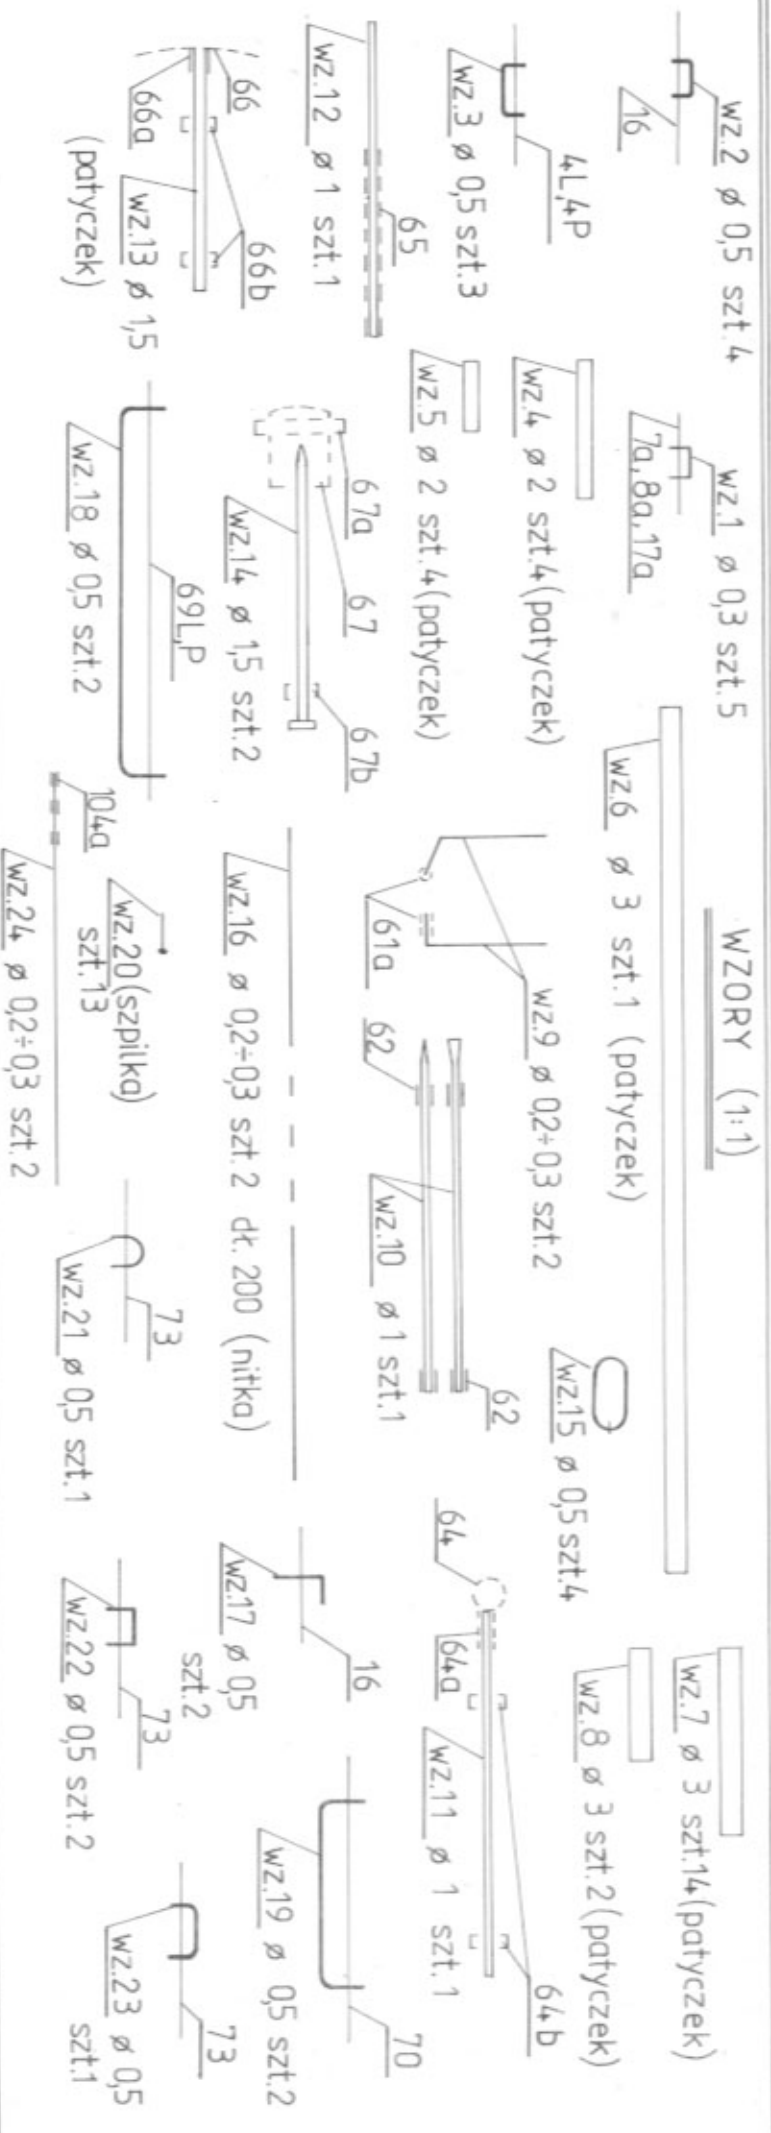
WZORY (1:1)

wz.2 ø 0,5 szt.4
16
wz.3 ø 0,5 szt.3
4L,4P
wz.12 ø 1 szt.1
65
66
66a
66b
wz.13 ø 1,5
(patyczek)

wz.1 ø 0,3 szt.5
7a,8a,17a
wz.4 ø 2 szt.4(patyczek)
wz.5 ø 2 szt.4(patyczek)
67a
67
67b
wz.14 ø 1,5 szt.2
69L,P
wz.18 ø 0,5 szt.2

wz.6 ø 3 szt.1 (patyczek)
wz.9 ø 0,2÷0,3 szt.2
61a
62
wz.10 ø 1 szt.1
62
wz.16 ø 0,2÷0,3 szt.2 dł. 200 (nitka)
wz.20(szpilka) szt.13
104a
wz.24 ø 0,2÷0,3 szt.2
73
wz.21 ø 0,5 szt.1

wz.15 ø 0,5 szt.4
wz.7 ø 3 szt.14(patyczek)
wz.8 ø 3 szt.2(patyczek)
64
64a
wz.11 ø 1 szt.1
64b
16
wz.17 ø 0,5 szt.2
70
wz.19 ø 0,5 szt.2
73
wz.22 ø 0,5 szt.2
73
wz.23 ø 0,5 szt.1